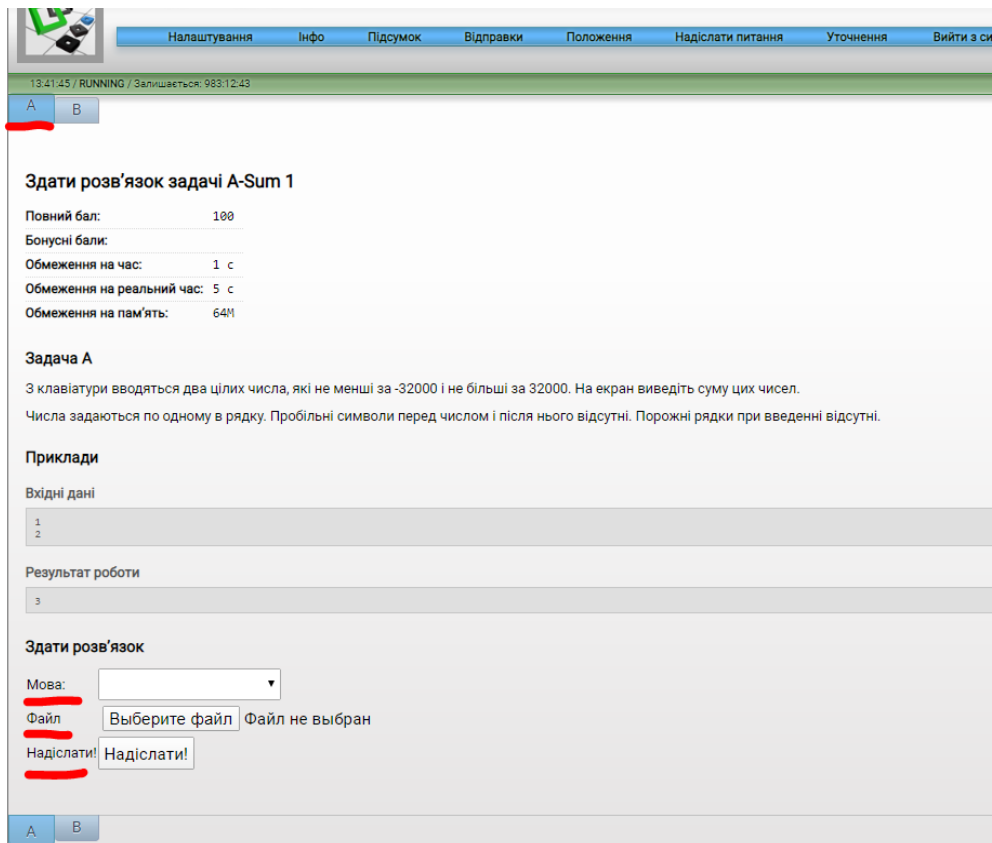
Налаштування Інфо Підсумок Відправки Положення Надіслати питання Уточнення Вийти з си

13:41:45 / RUNNING / Залишається: 983:12:43

A B

Здати розв'язок задачі A-Sum 1

| | |
|---|---|
| Повний бал: | 100 |
| Бонусні бали: | |
| Обмеження на час: | 1 c |
| Обмеження на реальний час: | 5 c |
| Обмеження на пам'ять: | 64M |

Задача A

З клавіатури вводяться два цілих числа, які не менші за -32000 і не більші за 32000. На екран виведіть суму цих чисел.

Числа задаються по одному в рядку. Пробільні символи перед числом і після нього відсутні. Порожні рядки при введенні відсутні.

Приклади

Вхідні дані

1
2

Результат роботи

3

Здати розв'язок

Мова:

Файл Выберите файл Файл не выбран

Надіслати! Надіслати!

A B